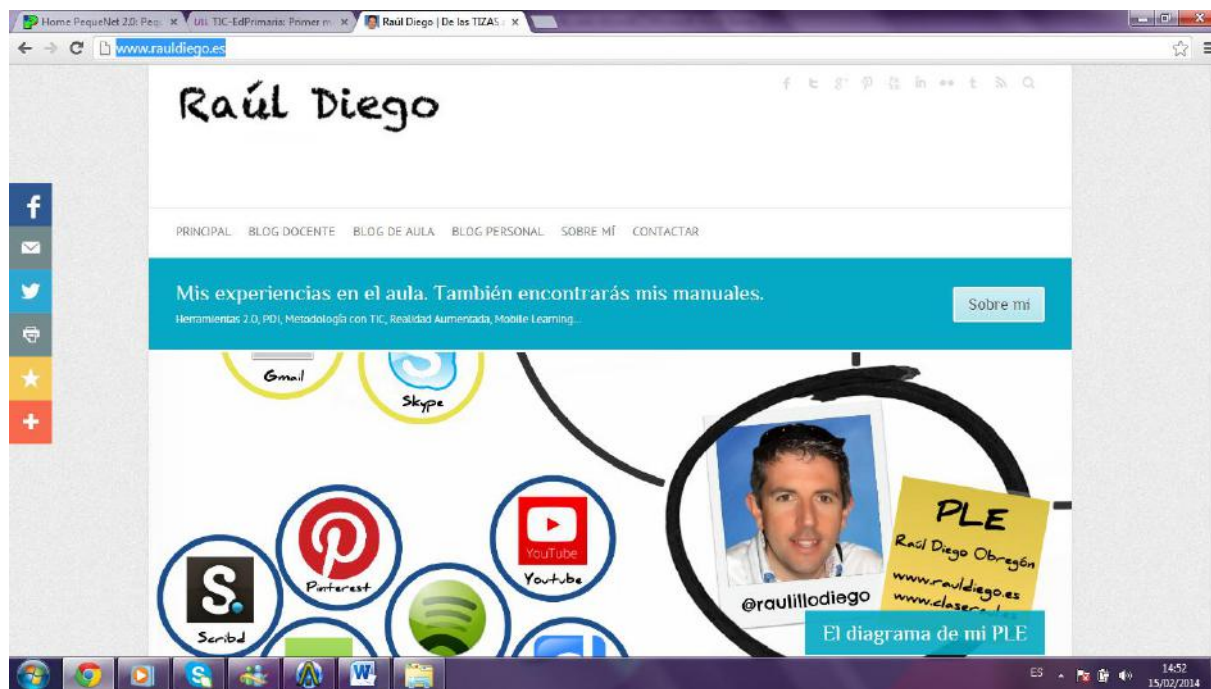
Home PequeNet 2.0: Peq ×
UI: TIC-EdPrimaria: Primer m ×
Raúl Diego | De las TIZAS ×

www.rauldiego.es

Raúl Diego

PRINCIPAL BLOG DOCENTE BLOG DE AULA BLOG PERSONAL SOBRE MÍ CONTACTAR

Mis experiencias en el aula. También encontrarás mis manuales.
Herramientas 2.0, PDI, Metodología con TIC, Realidad Aumentada, Mobile Learning...

Sobre mi

Gmail
Skype
Pinterest
YouTube
Youtube
Scribd

@raulillodiego

PLE
Raúl Diego Obregón
www.rauldiego.es
www.clasec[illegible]

El diagrama de mi PLE

ES
14:52
15/02/2014